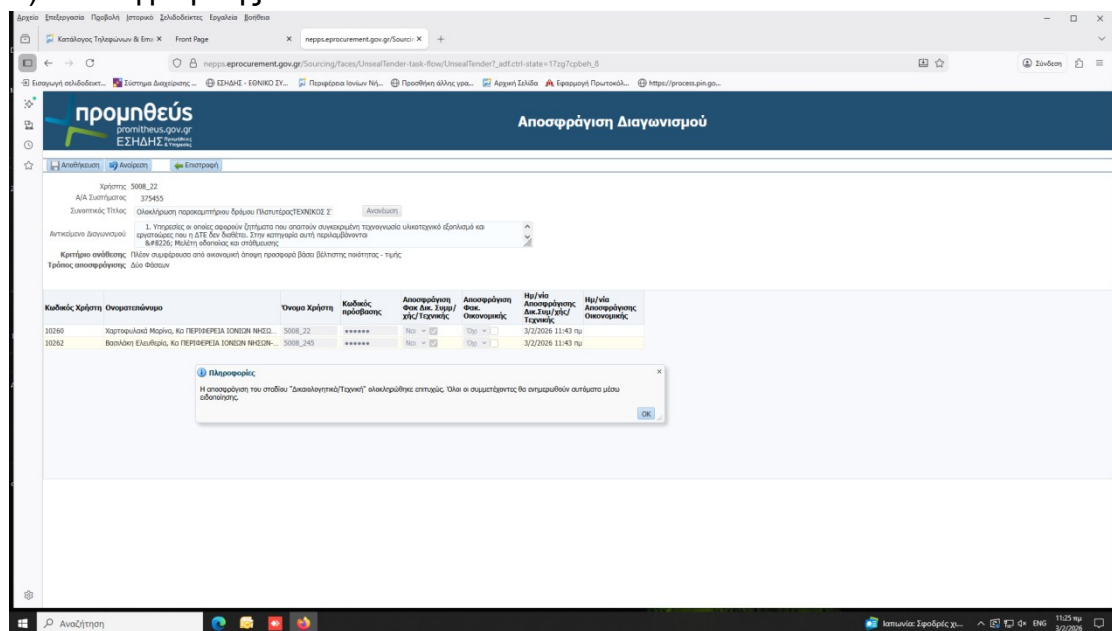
Αρχείο Επεξεργασία Προβολή Ιστορικό Σελιδοδείκτες Εργαλεία Βοήθεια

Κατάλογος Τηλεφώνων & Email × Front Page × nepps.eprocurement.gov.gr/Sourcin × +

nepps.eprocurement.gov.gr/Sourcing/faces/UnsealTender-task-flow/UnsealTender?_adf.ctrl-state=17zg7cpbeh_8

Σύνδεση

Εισαγωγή σελιδοδεικτ... Σύστημα Διαχείρισης ... ΕΣΗΔΗΣ - ΕΘΝΙΚΟ ΣΥ... Περιφέρεια Ιονίων Νή... Προσθήκη άλλης γρα... Αρχική Σελίδα Εφαρμογή Πρωτοκόλ... https://process.pin.go...

προμηθεύς
promitheus.gov.gr
ΕΣΗΔΗΣ

Αποσφράγιση Διαγωνισμού

Αποθήκευση Ανοίγεση Επιστροφή

Χρήστης 5008_22
Α/Α Συστήματος 375455
Συνοπτικός Τίτλος Ολοκλήρωση παρακαμπτηρίου δρόμου ΠλατυτέραςΤΕΧΝΙΚΟΣ Σ Αναζήτηση
Αντικείμενο Διαγωνισμού 1. Υπηρεσίες οι οποίες αφορούν ζητήματα που απαιτούν συγκεκριμένη τεχνογνωσία υλικοτεχνικό εξοπλισμό και εργατοώρες που η ΔΤΕ δεν διαθέτει. Στην κατηγορία αυτή περιλαμβάνονται &#8226; Μελέτη οδοποιίας και στάθμευσης
Κριτήριο ανάθεσης Πλέον συμφέρουσα από οικονομική άποψη προσφορά βάσει βέλτιστης ποιότητας - τιμής
Τρόπος αποσφράγισης Δύο Φάσεων

| Κωδικός Χρήστη | Ονοματεπώνυμο | Όνομα Χρήστη | Κωδικός πρόσβασης | Αποσφράγιση Φακ Δικ. Συμμ/χής/Τεχνικής | Αποσφράγιση Φακ. Οικονομικής | Ημ/νία Αποσφράγισης Δικ.Συμ/χής/Τεχνικής | Ημ/νία Αποσφράγισης Οικονομικής |
|---|---|---|---|---|---|---|---|
| 10260 | Χαρτοφυλακά Μαρίνα, Κα ΠΕΡΙΦΕΡΕΙΑ ΙΟΝΙΩΝ ΝΗΣΩ... | 5008_22 | ****** | Ναι | Όχι | 3/2/2026 11:43 πμ | |
| 10262 | Βασιλάκη Ελευθερία, Κα ΠΕΡΙΦΕΡΕΙΑ ΙΟΝΙΩΝ ΝΗΣΩΝ-... | 5008_245 | ****** | Ναι | Όχι | 3/2/2026 11:43 πμ | |

Πληροφορίες
Η αποσφράγιση του σταδίου "Δικαιολογητικά/Τεχνική" ολοκληρώθηκε επιτυχώς. Όλοι οι συμμετέχοντες θα ενημερωθούν αυτόματα μέσω ειδοποίησης.
OK

Αναζήτηση
Ιαπωνία: Σφοδρές χι... ENG 11:25 πμ 3/2/2026